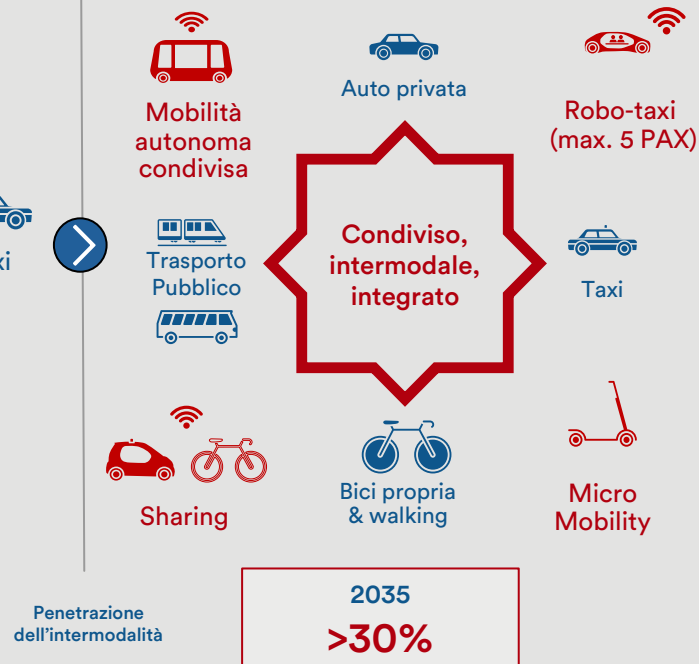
xi

Mobilità autonoma condivisa

Auto privata

Robo-taxi (max. 5 PAX)

Trasporto Pubblico

Condiviso, intermodale, integrato

Taxi

Sharing

Bici propria & walking

Micro Mobility

Penetrazione dell'intermodalità

2035

>30%